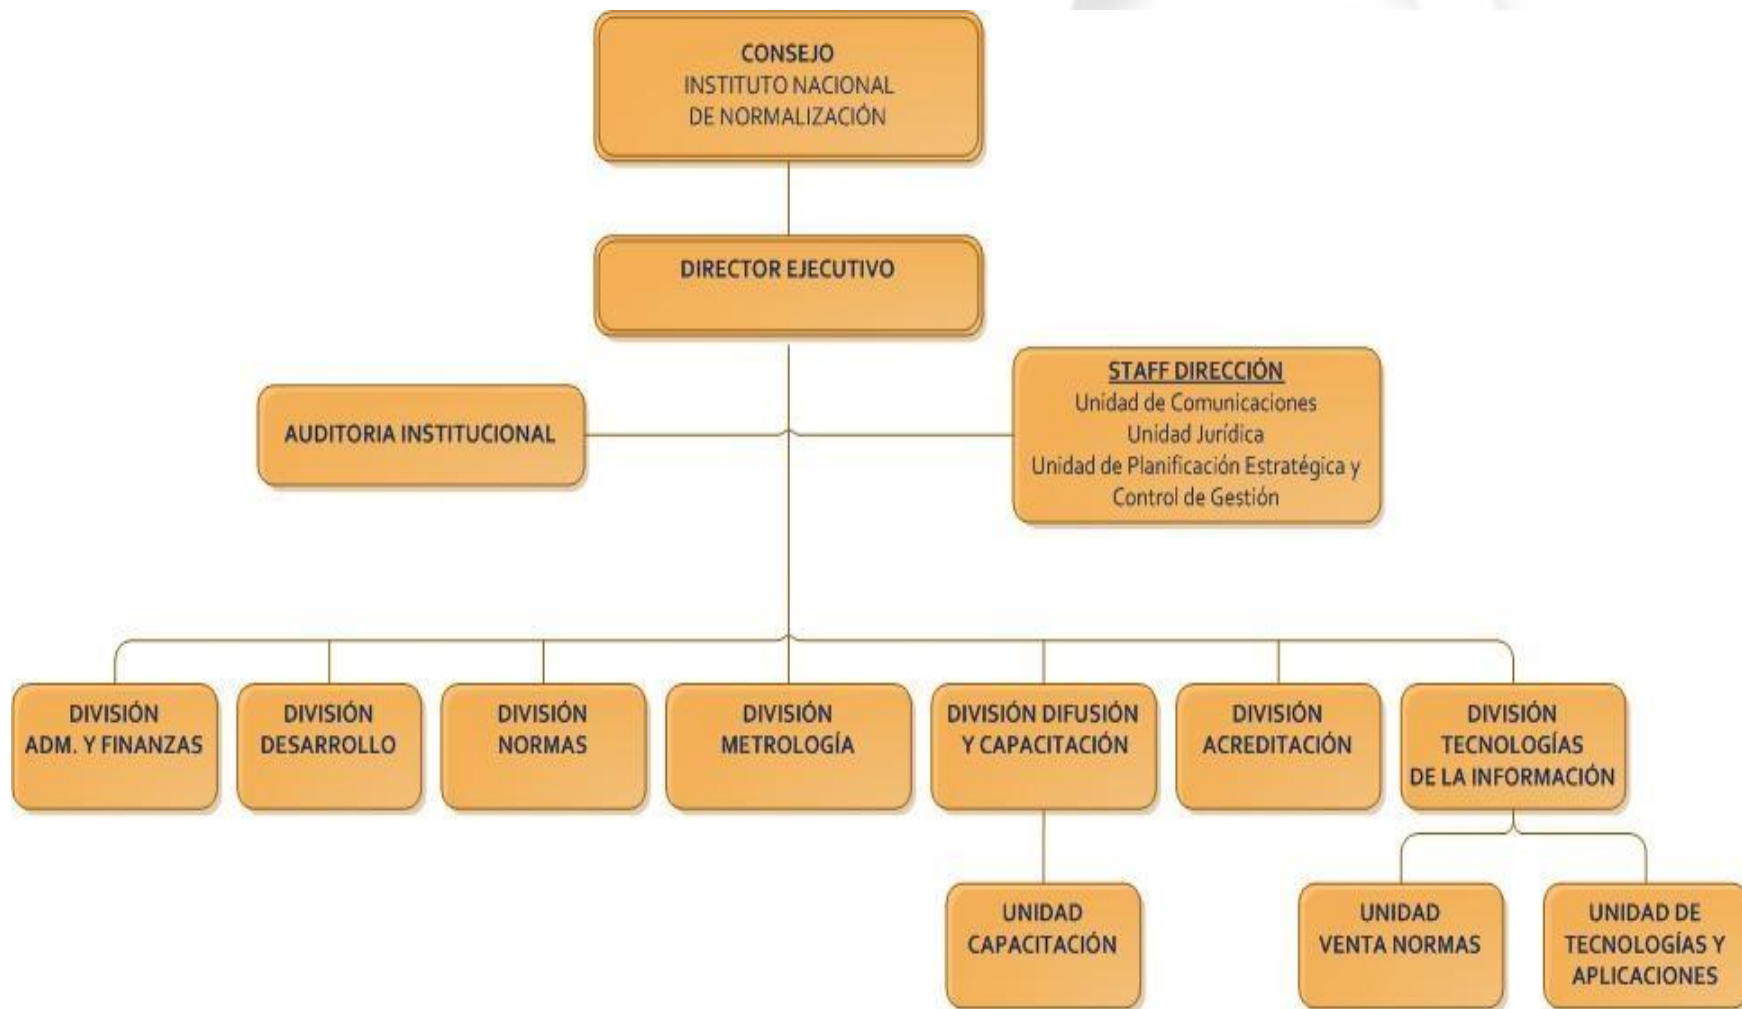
CONSEJO
INSTITUTO NACIONAL
DE NORMALIZACIÓN

DIRECTOR EJECUTIVO

AUDITORIA INSTITUCIONAL

STAFF DIRECCIÓN
Unidad de Comunicaciones
Unidad Jurídica
Unidad de Planificación Estratégica y Control de Gestión

DIVISIÓN ADM. Y FINANZAS

DIVISIÓN DESARROLLO

DIVISIÓN NORMAS

DIVISIÓN METROLOGÍA

DIVISIÓN DIFUSIÓN Y CAPACITACIÓN

DIVISIÓN ACREDITACIÓN

DIVISIÓN TECNOLOGÍAS DE LA INFORMACIÓN

UNIDAD CAPACITACIÓN

UNIDAD VENTA NORMAS

UNIDAD DE TECNOLOGÍAS Y APLICACIONES